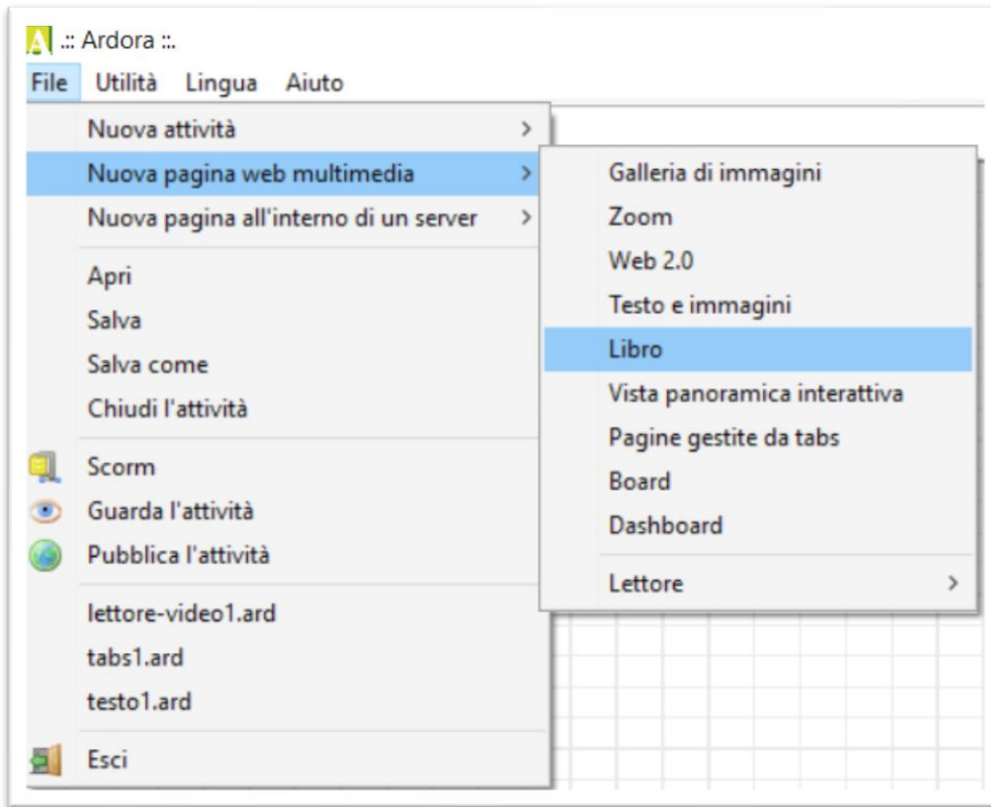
A .:: Ardora ::.
File Utilità Lingua Aiuto

Nuova attività >
Nuova pagina web multimedia >
Nuova pagina all'interno di un server >

Apri
Salva
Salva come
Chiudi l'attività

Scorm
Guarda l'attività
Pubblica l'attività

lettore-video1.ard
tabs1.ard
testo1.ard

Esci

Galleria di immagini
Zoom
Web 2.0
Testo e immagini
Libro
Vista panoramica interattiva
Pagine gestite da tabs
Board
Dashboard

Lettore >